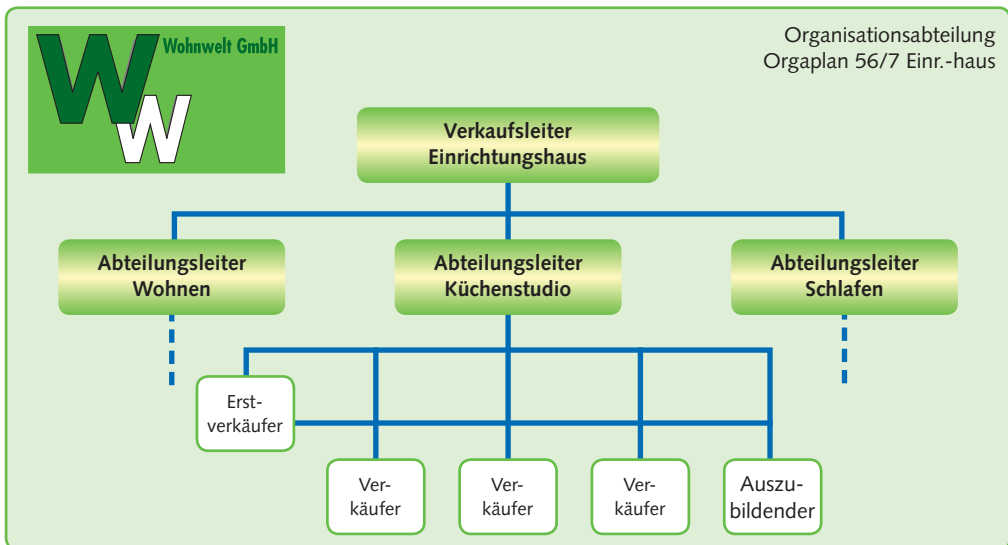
WW Wohnwelt GmbH

Organisationsabteilung
Orgaplan 56/7 Einr.-haus

Verkaufsleiter Einrichtungshaus

Abteilungsleiter Wohnen

Abteilungsleiter Küchenstudio

Abteilungsleiter Schlafen

Erstverkäufer

Verkäufer

Verkäufer

Verkäufer

Auszubildender